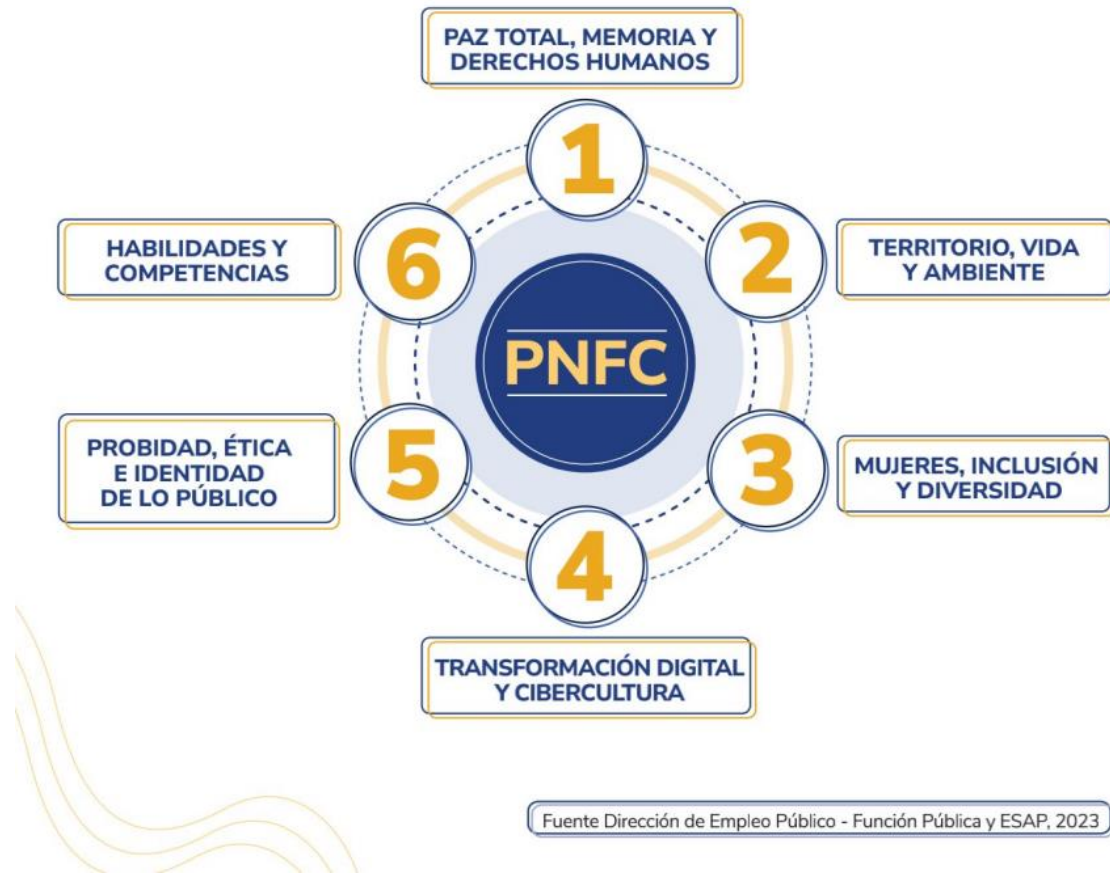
PAZ TOTAL, MEMORIA Y DERECHOS HUMANOS

1

2

TERRITORIO, VIDA Y AMBIENTE

6

HABILIDADES Y COMPETENCIAS

PNFC

5

PROBIDAD, ÉTICA E IDENTIDAD DE LO PÚBLICO

3

MUJERES, INCLUSIÓN Y DIVERSIDAD

4

TRANSFORMACIÓN DIGITAL Y CIBERCULTURA

Fuente Dirección de Empleo Público - Función Pública y ESAP, 2023